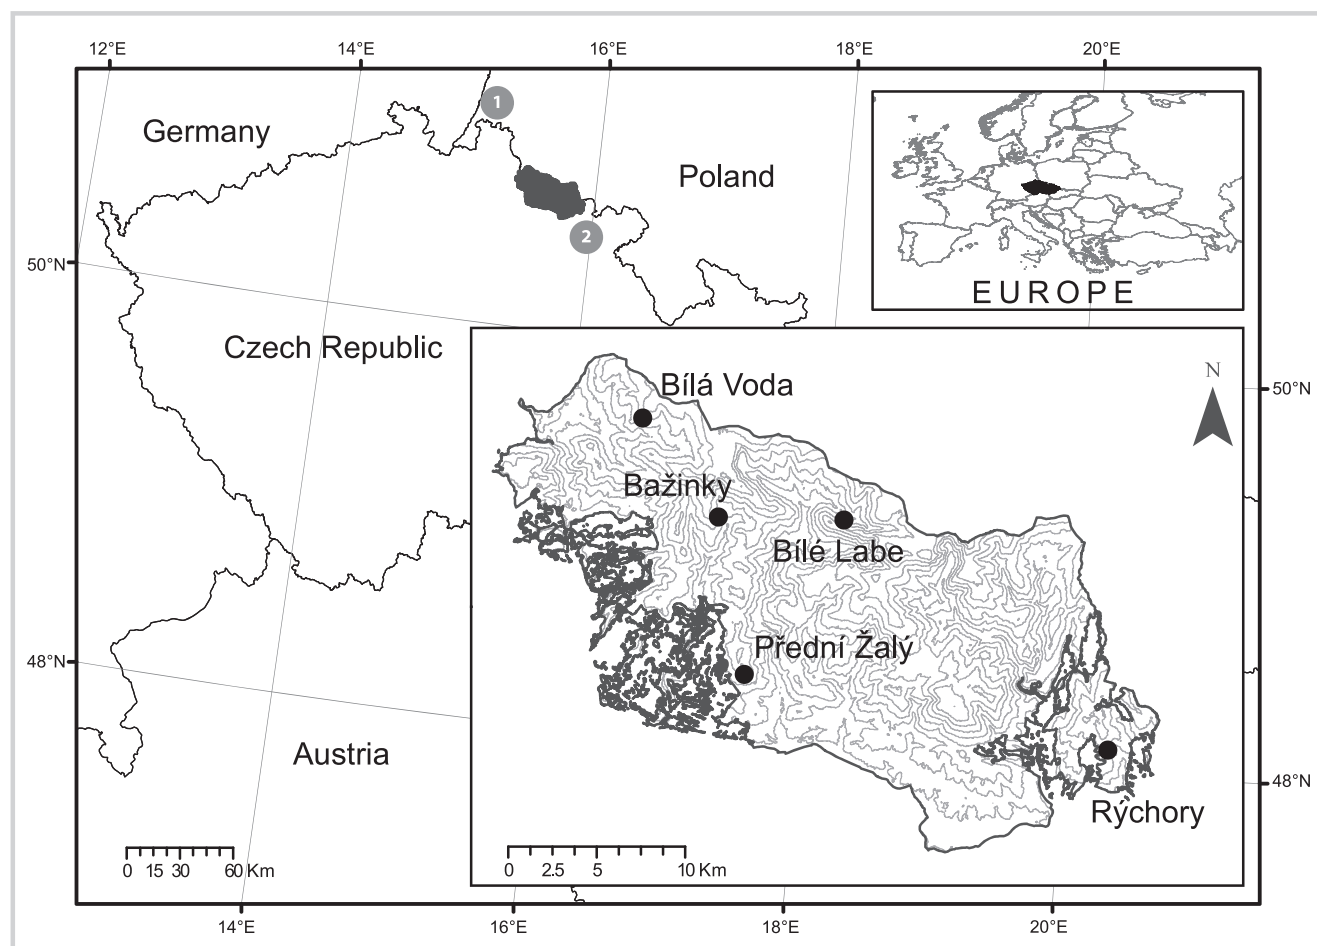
12°E
14°E
16°E
18°E
20°E

Germany

1

Poland

2

EUROPE

50°N

Czech Republic

N

Bílá Voda

50°N

Bažinky

Bílé Labe

Přední Žalý

48°N

Austria

48°N

Rýchory

0 15 30 60 Km

0 2.5 5 10 Km

14°E
16°E
18°E
20°E